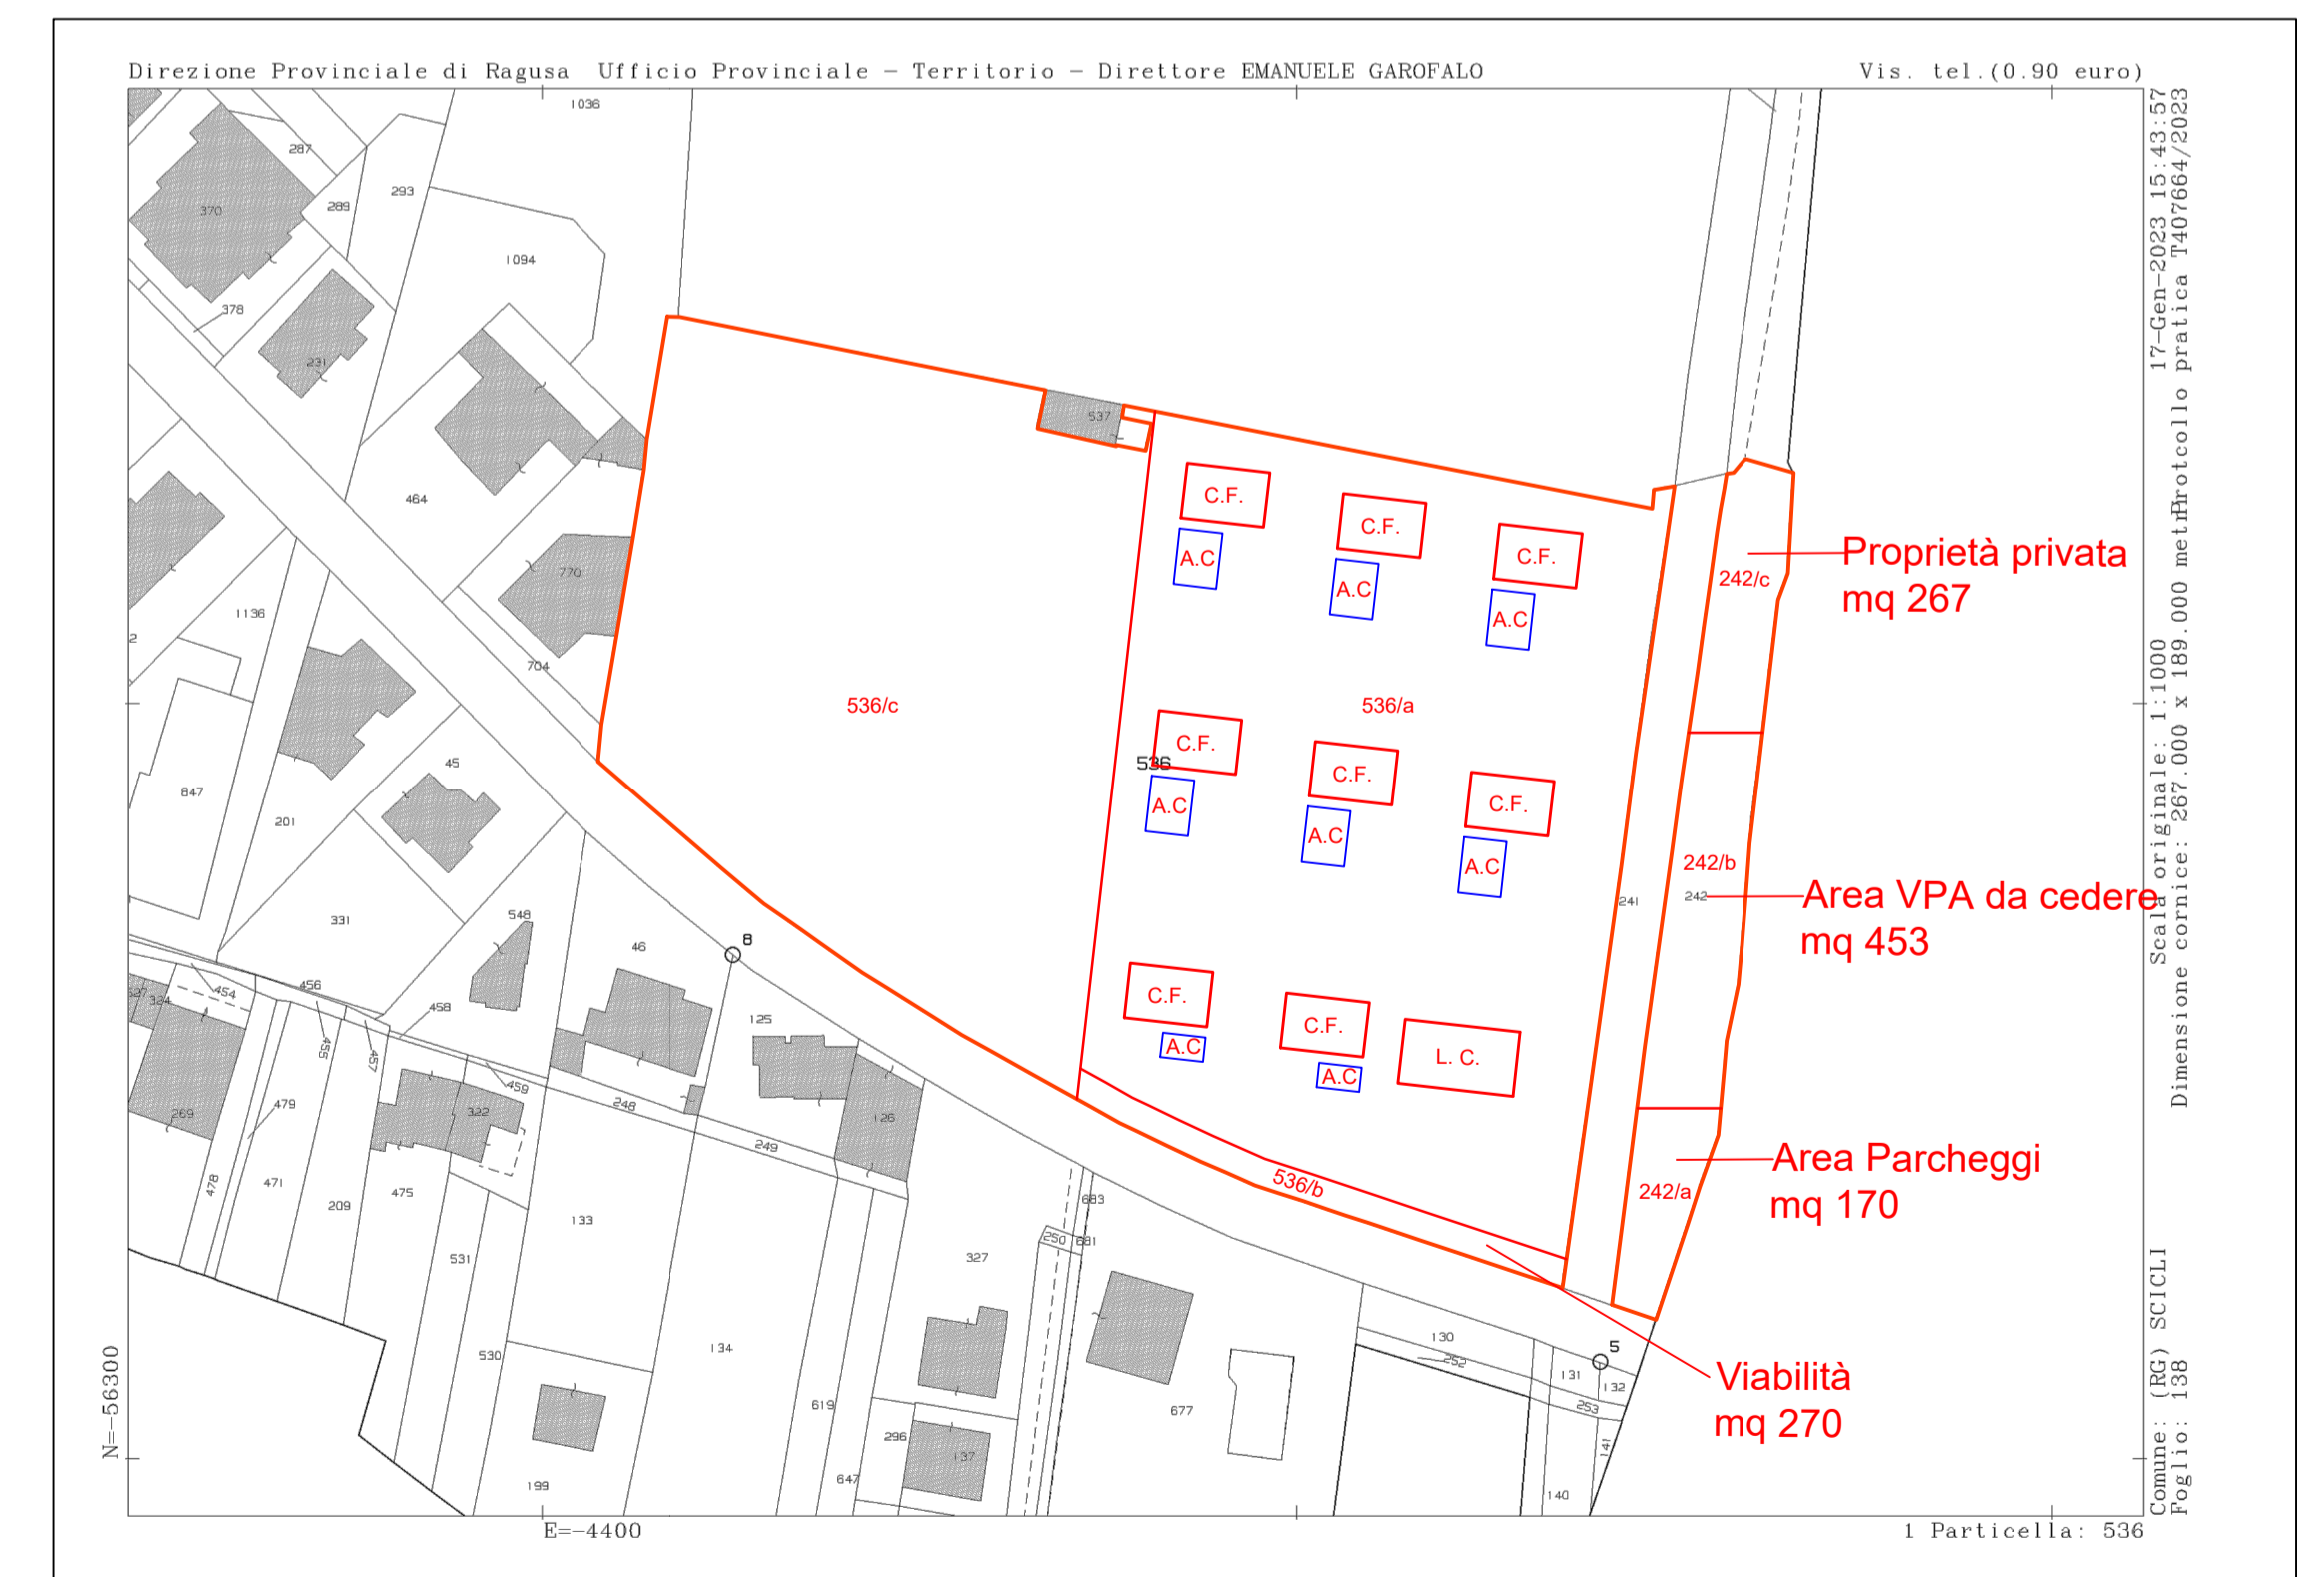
Direzione Provinciale di Ragusa Ufficio Provinciale - Territorio - Direttore EMANUELE GAROFALO

Vis. tel.(0.90 euro)

17-Gen-2023 15:43:57
Protocollo pratica T407664/2023
Scala originale: 1:1000
Dimensione cornice: 267.000 x 189.000 metri
Comune: (RG) SCICLI
Foglio: 138

1036
287
370
289
293
1094
378
231
464
770
1136
2
704
847
201
45
331
548
46
8
456
454
327
334
458
455
457
125
269
479
459
322
248
249
126
478
471
209
475
133
531
683
250
681
327
530
134
619
296
137
647
199
677
130
252
5
131
132
253
141
140
537
241
242

536/c
536/a
536
536/b
242/c
242/b
242/a

C.F.
A.C
C.F.
A.C
C.F.
A.C
C.F.
A.C
C.F.
A.C
C.F.
A.C
C.F.
A.C
C.F.
A.C
L. C.

Proprietà privata
mq 267

Area VPA da cedere
mq 453

Area Parcheggi
mq 170

Viabilità
mq 270

N=-56300
E=-4400
1 Particella: 536